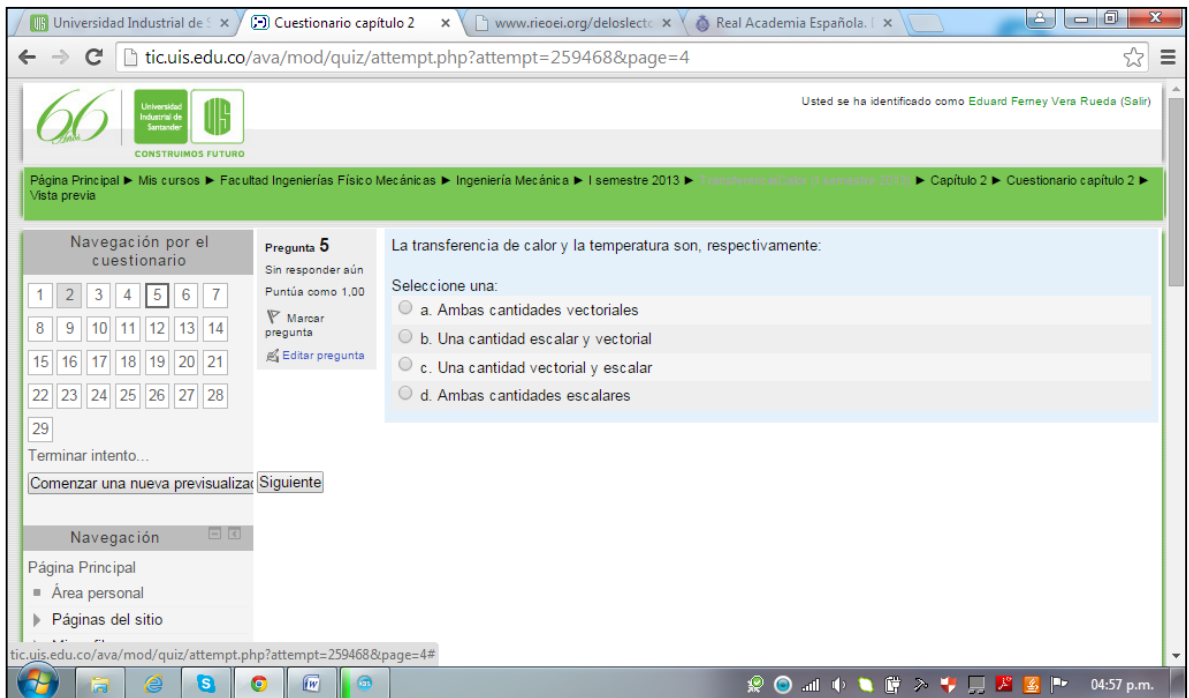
Universidad Industrial de S ×
Cuestionario capítulo 2 ×
www.rieoei.org/deloslecto ×
Real Academia Española. ×

tic.uis.edu.co/ava/mod/quiz/attempt.php?attempt=259468&page=4

66 Años
Universidad Industrial de Santander
CONSTRUIMOS FUTURO

Usted se ha identificado como Eduard Ferney Vera Rueda (Salir)

Página Principal ► Mis cursos ► Facultad Ingenierías Físico Mecánicas ► Ingeniería Mecánica ► I semestre 2013 ► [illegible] ► Capítulo 2 ► Cuestionario capítulo 2 ► Vista previa

Navegación por el cuestionario

1 2 3 4 5 6 7
8 9 10 11 12 13 14
15 16 17 18 19 20 21
22 23 24 25 26 27 28
29

Terminar intento...

Comenzar una nueva previsualizac
Siguiente

Navegación

Página Principal
Área personal
Páginas del sitio

Pregunta 5
Sin responder aún
Puntúa como 1,00
Marcar pregunta
Editar pregunta

La transferencia de calor y la temperatura son, respectivamente:

Seleccione una:
a. Ambas cantidades vectoriales
b. Una cantidad escalar y vectorial
c. Una cantidad vectorial y escalar
d. Ambas cantidades escalares

tic.uis.edu.co/ava/mod/quiz/attempt.php?attempt=259468&page=4#

04:57 p.m.